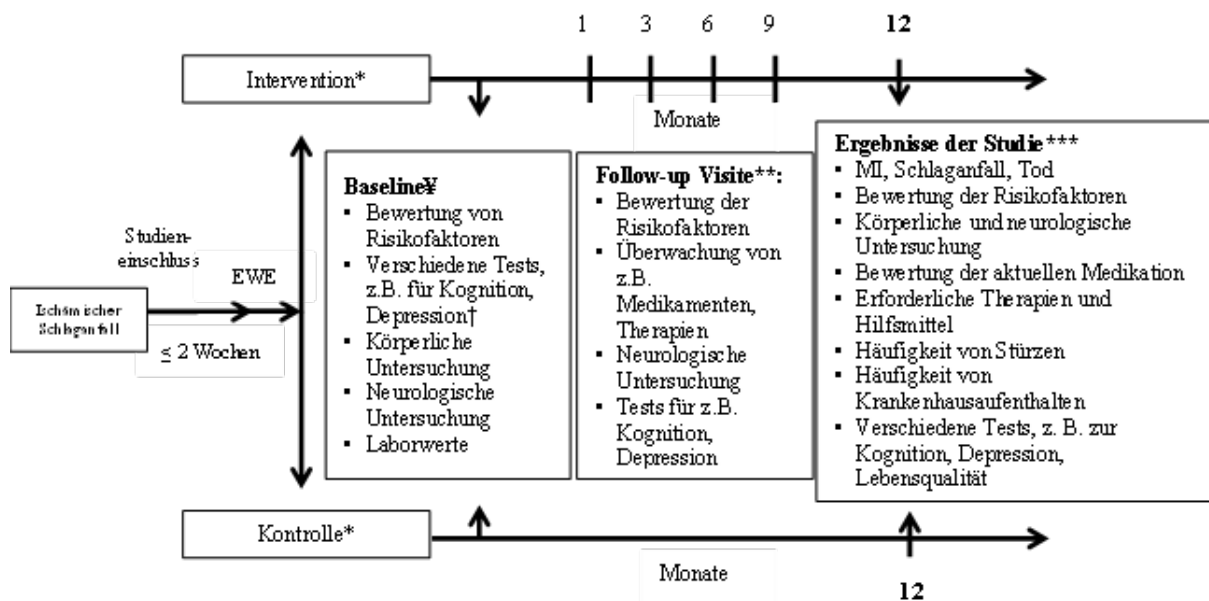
1 3 6 9 12

Intervention*

Monate

Ischämischer Schlaganfall

Studieneinschluss

EWE

≤ 2 Wochen

Baseline¥
- Bewertung von Risikofaktoren
- Verschiedene Tests, z.B. für Kognition, Depression†
- Körperliche Untersuchung
- Neurologische Untersuchung
- Laborwerte

Follow-up Visite**:
- Bewertung der Risikofaktoren
- Überwachung von z.B. Medikamenten, Therapien
- Neurologische Untersuchung
- Tests für z.B. Kognition, Depression

Ergebnisse der Studie***
- MI, Schlaganfall, Tod
- Bewertung der Risikofaktoren
- Körperliche und neurologische Untersuchung
- Bewertung der aktuellen Medikation
- Erforderliche Therapien und Hilfsmittel
- Häufigkeit von Stürzen
- Häufigkeit von Krankenhausaufenthalten
- Verschiedene Tests, z. B. zur Kognition, Depression, Lebensqualität

Kontrolle*

Monate

12